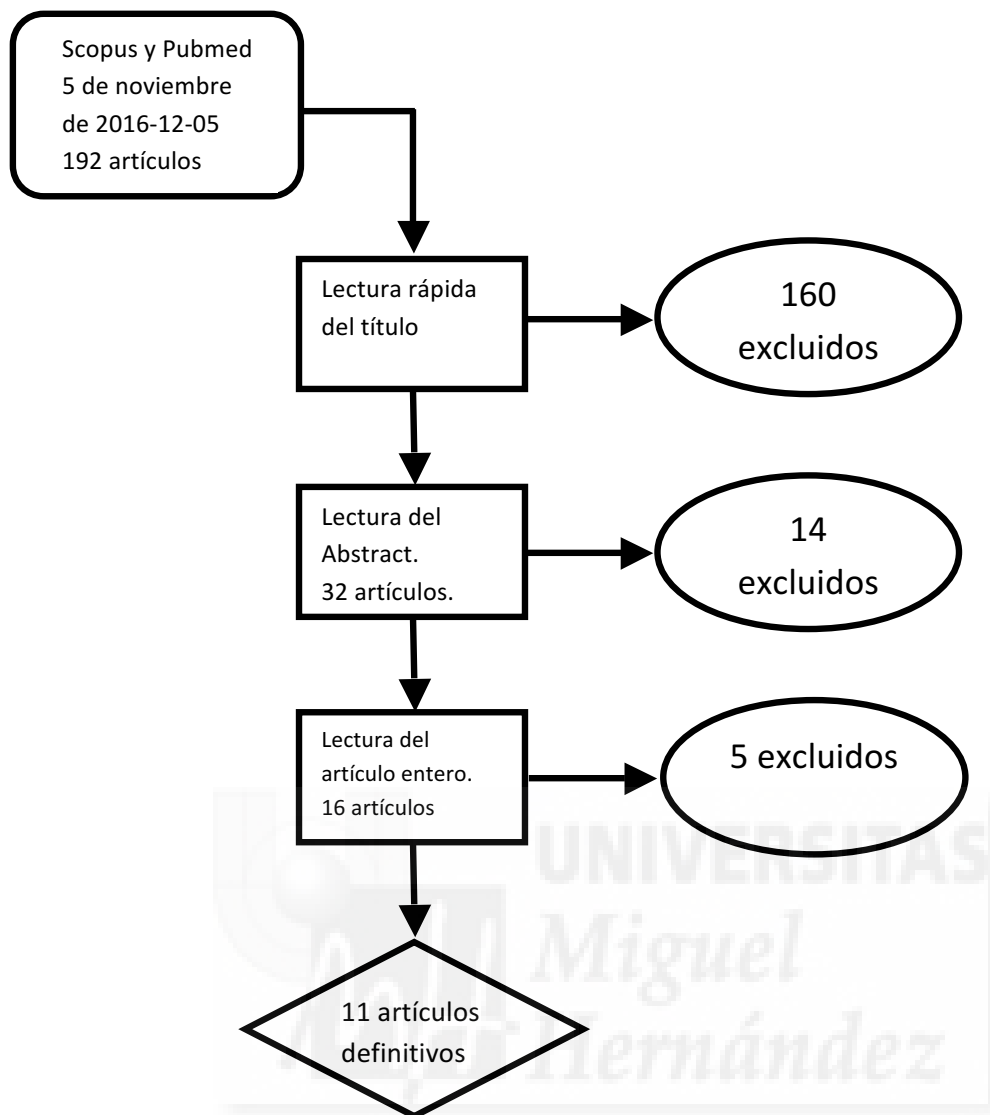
Scopus y Pubmed
5 de noviembre
de 2016-12-05
192 artículos

Lectura rápida del título

160 excluidos

Lectura del Abstract.
32 artículos.

14 excluidos

Lectura del artículo entero.
16 artículos

5 excluidos

11 artículos definitivos

UNIVERSITAS
Miguel
Hernández